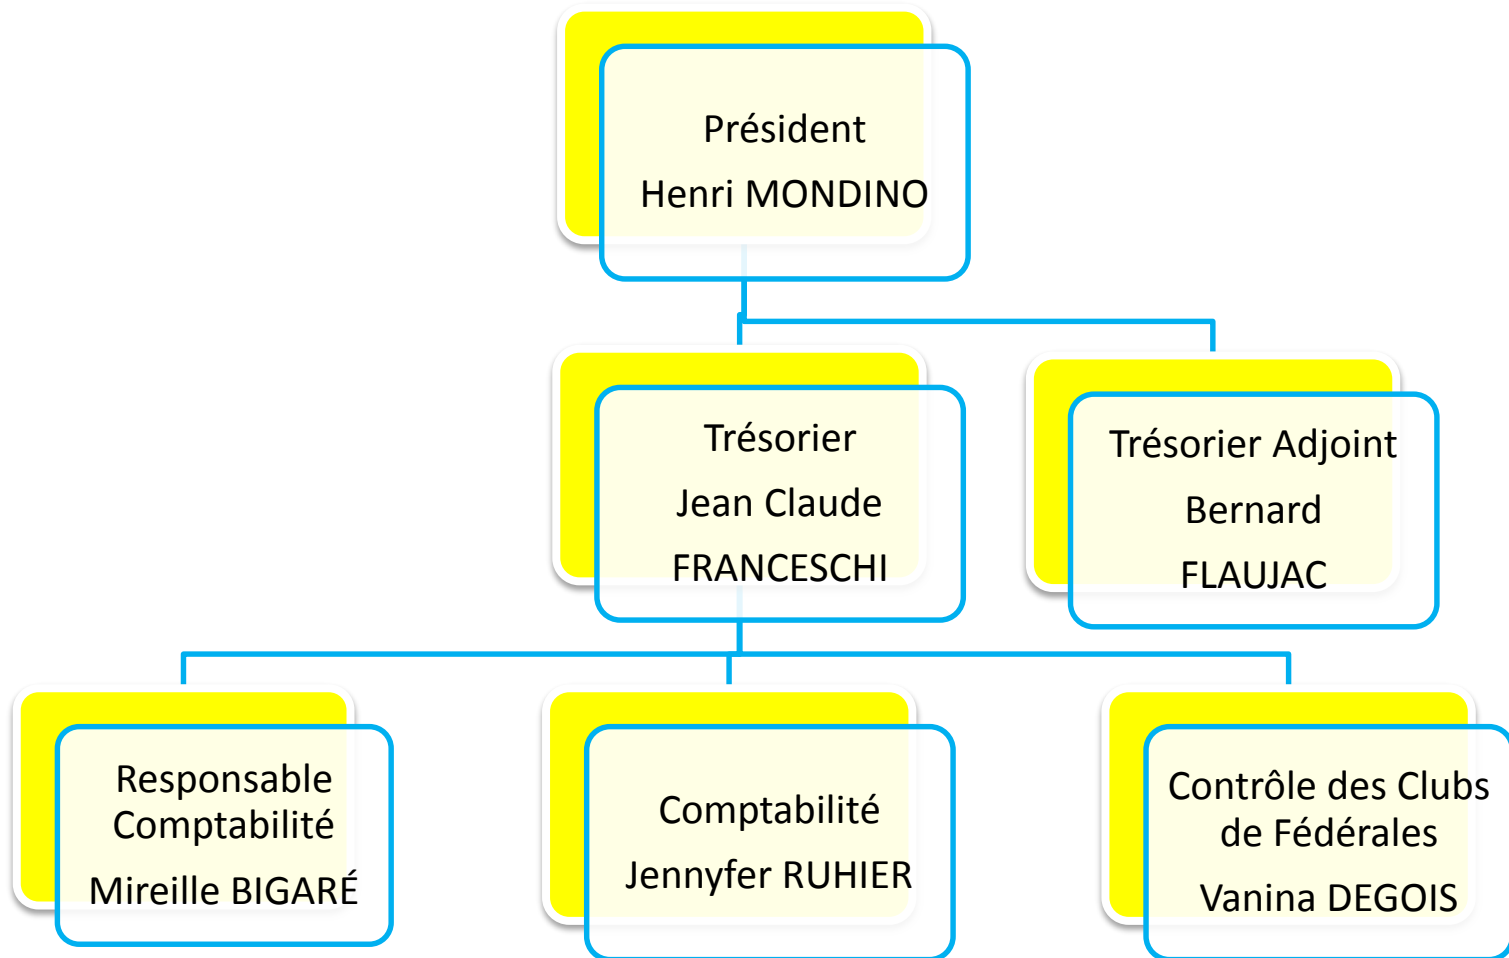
Président

Henri MONDINO

Trésorier

Jean Claude

FRANCESCHI

Trésorier Adjoint

Bernard

FLAUJAC

Responsable Comptabilité

Mireille BIGARÉ

Comptabilité

Jennyfer RUHIER

Contrôle des Clubs de Fédérales

Vanina DEGOIS